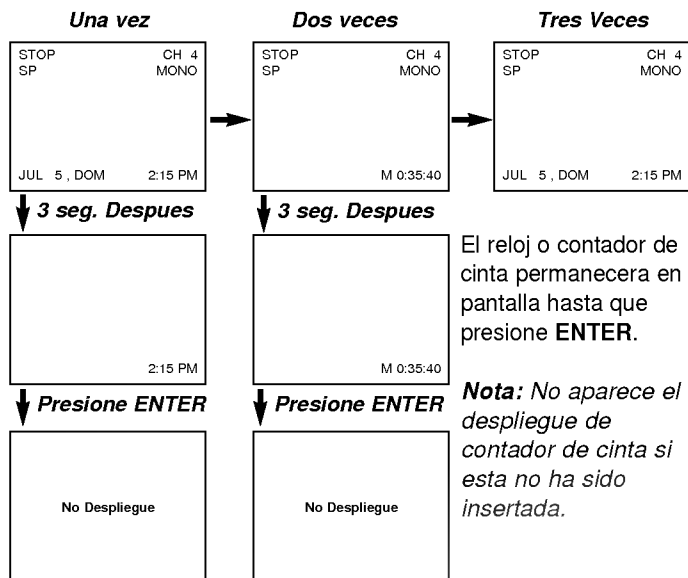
Una vez

STOP CH 4
SP MONO

JUL 5 , DOM 2:15 PM

3 seg. Despues

2:15 PM

Presione ENTER

No Despliegue

Dos veces

STOP CH 4
SP MONO

M 0:35:40

3 seg. Despues

M 0:35:40

Presione ENTER

No Despliegue

Tres Veces

STOP CH 4
SP MONO

JUL 5 , DOM 2:15 PM

El reloj o contador de cinta permanecera en pantalla hasta que presione ENTER.

Nota: No aparece el despliegue de contador de cinta si esta no ha sido insertada.